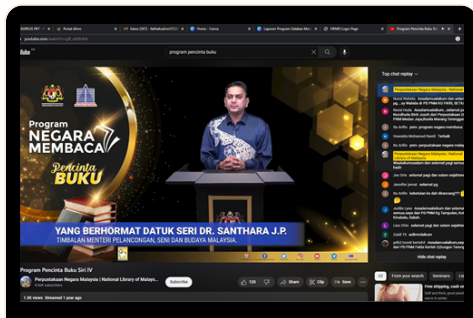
Portal eBuru | Inbox (397) - Balkhandra@YCS | Home - Canva | Laporan Program Databes Me | ORMS Login Page | Program Pencinta Buku S

youtube.com

program pencinta buku

Program NEGARA MEMBACA Pencinta BUKU

YANG BERHORMAT DATUK SERI DR. SANTHARA J.P.
TIMBALAN MENTERI PELANCONGAN, SENI DAN BUDAYA MALAYSIA

Program Pencinta Buku Siri IV

Perpustakaan Negara Malaysia | National Library of Malaysia

Subscribe

108

Share

Clip

Save

1.9K views Streamed 1 year ago

Top chat replay

Perpustakaan Negara Malaysia

Hide chat replay

All

From your search

Free shipping, cash on

Sponsored